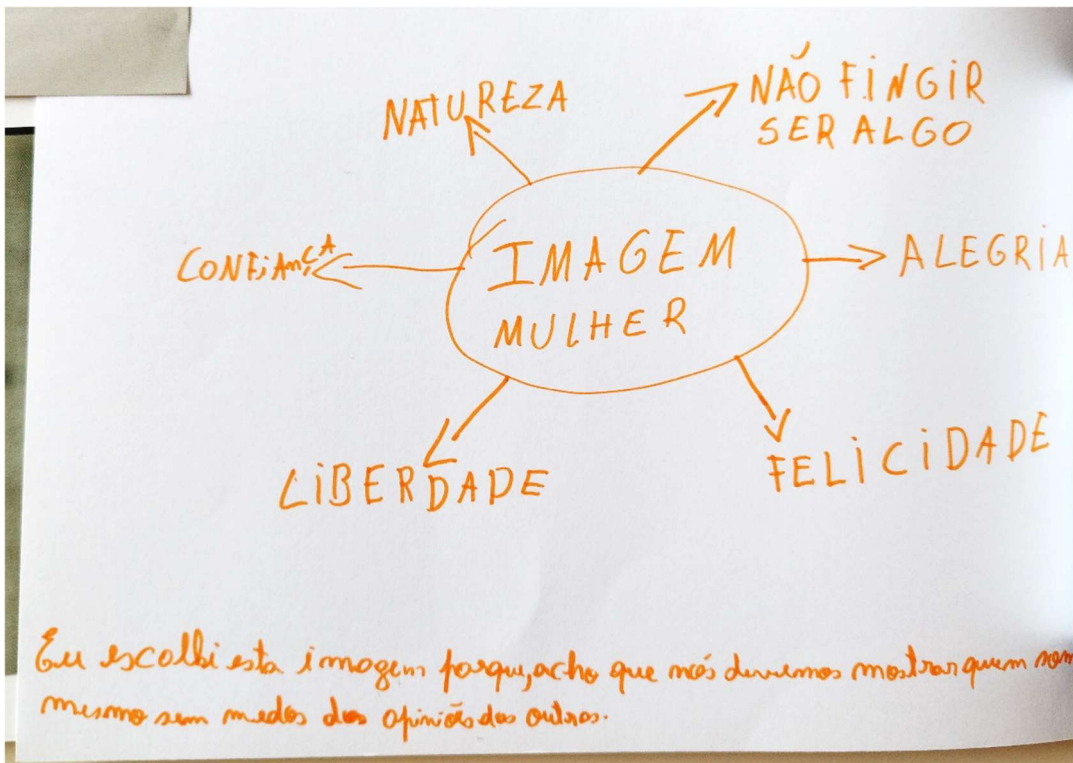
IMAGEM
MULHER

NATUREZA

NÃO FINGIR SER ALGO

CONFIANÇA

ALEGRIA

LIBERDADE

FELICIDADE

Eu escolhi esta imagem porque, acho que nós devemos mostrar quem somos mesmo sem medos das opiniões dos outros.